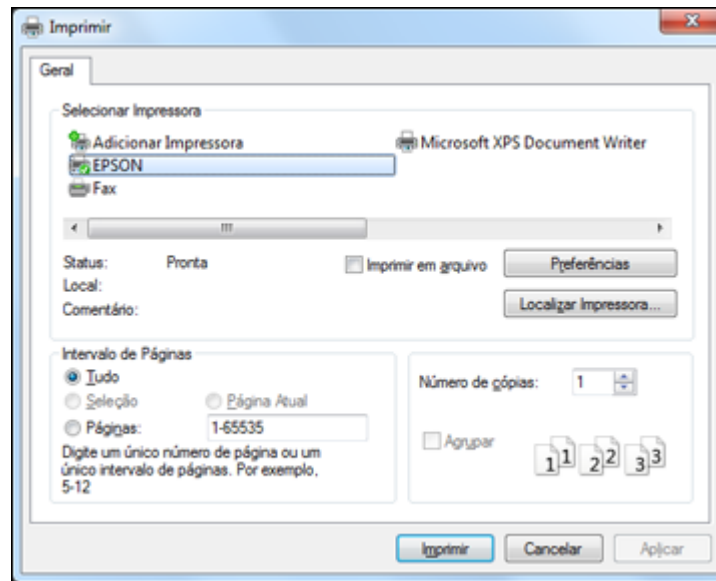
Imprimir

Geral

Selecionar Impressora

Adicionar Impressora

Microsoft XPS Document Writer

EPSON

Fax

Status: Pronta

Local:

Comentário:

Imprimir em arquivo

Preferências

Localizar Impressora...

Intervalo de Páginas

Tudo

Seleção

Página Atual

Páginas: 1-65535

Digite um único número de página ou um único intervalo de páginas. Por exemplo, 5-12

Número de cópias: 1

Agrupar

1 1 2 2 3 3

Imprimir

Cancelar

Aplicar